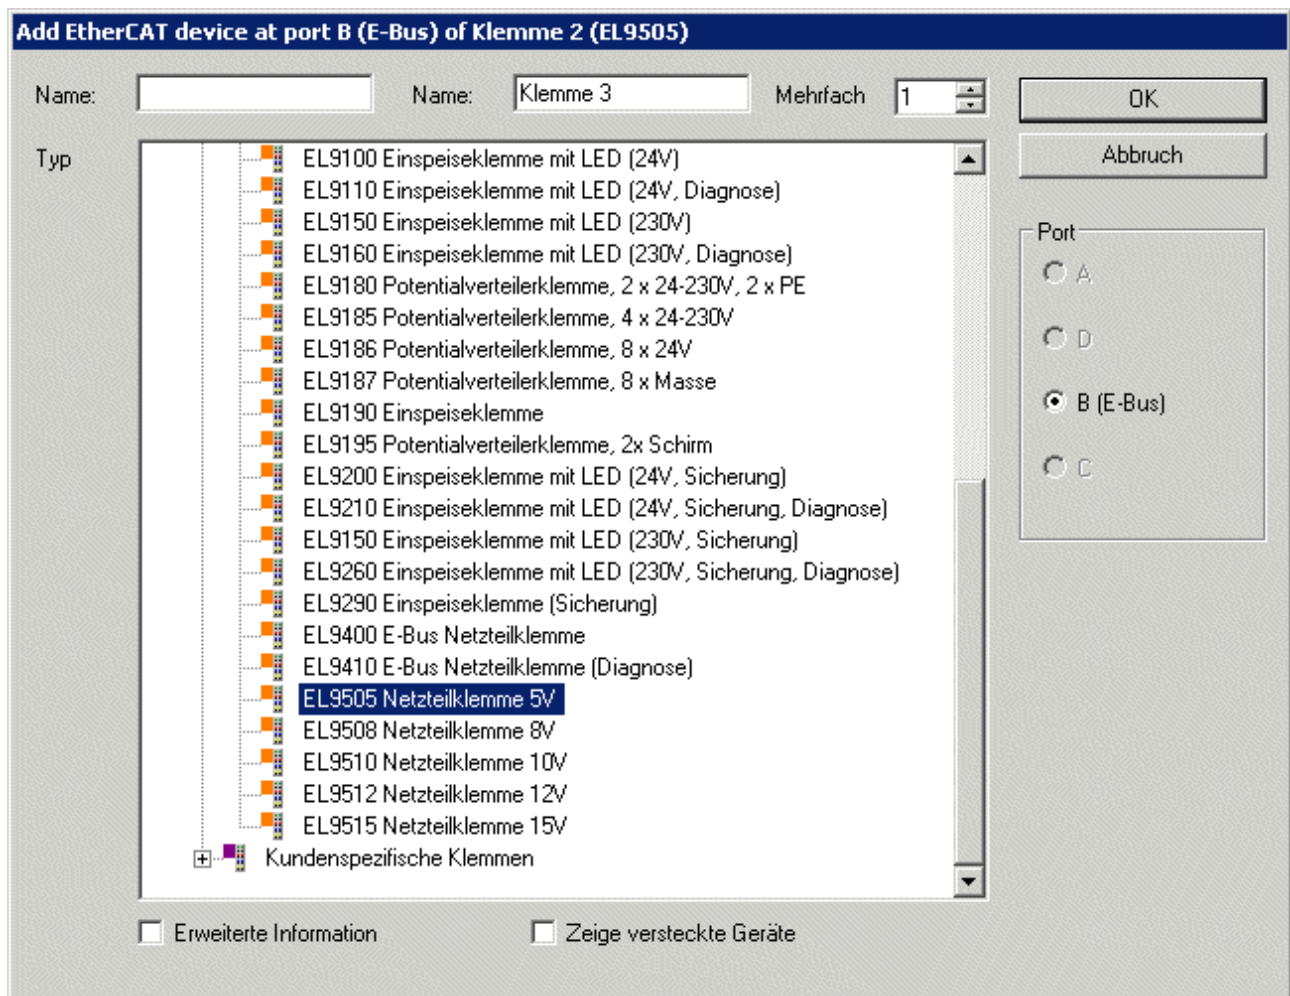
Add EtherCAT device at port B (E-Bus) of Klemme 2 (EL9505)

Name:

Name: Klemme 3

Mehrfach 1

OK

Abbruch

Typ

EL9100 Einspeiseklemme mit LED (24V)
EL9110 Einspeiseklemme mit LED (24V, Diagnose)
EL9150 Einspeiseklemme mit LED (230V)
EL9160 Einspeiseklemme mit LED (230V, Diagnose)
EL9180 Potentialverteilerklemme, 2 x 24-230V, 2 x PE
EL9185 Potentialverteilerklemme, 4 x 24-230V
EL9186 Potentialverteilerklemme, 8 x 24V
EL9187 Potentialverteilerklemme, 8 x Masse
EL9190 Einspeiseklemme
EL9195 Potentialverteilerklemme, 2x Schirm
EL9200 Einspeiseklemme mit LED (24V, Sicherung)
EL9210 Einspeiseklemme mit LED (24V, Sicherung, Diagnose)
EL9150 Einspeiseklemme mit LED (230V, Sicherung)
EL9260 Einspeiseklemme mit LED (230V, Sicherung, Diagnose)
EL9290 Einspeiseklemme (Sicherung)
EL9400 E-Bus Netzteilklemme
EL9410 E-Bus Netzteilklemme (Diagnose)
EL9505 Netzteilklemme 5V
EL9508 Netzteilklemme 8V
EL9510 Netzteilklemme 10V
EL9512 Netzteilklemme 12V
EL9515 Netzteilklemme 15V
Kundenspezifische Klemmen

Port
A
D
B (E-Bus)
C

Erweiterte Information

Zeige versteckte Geräte